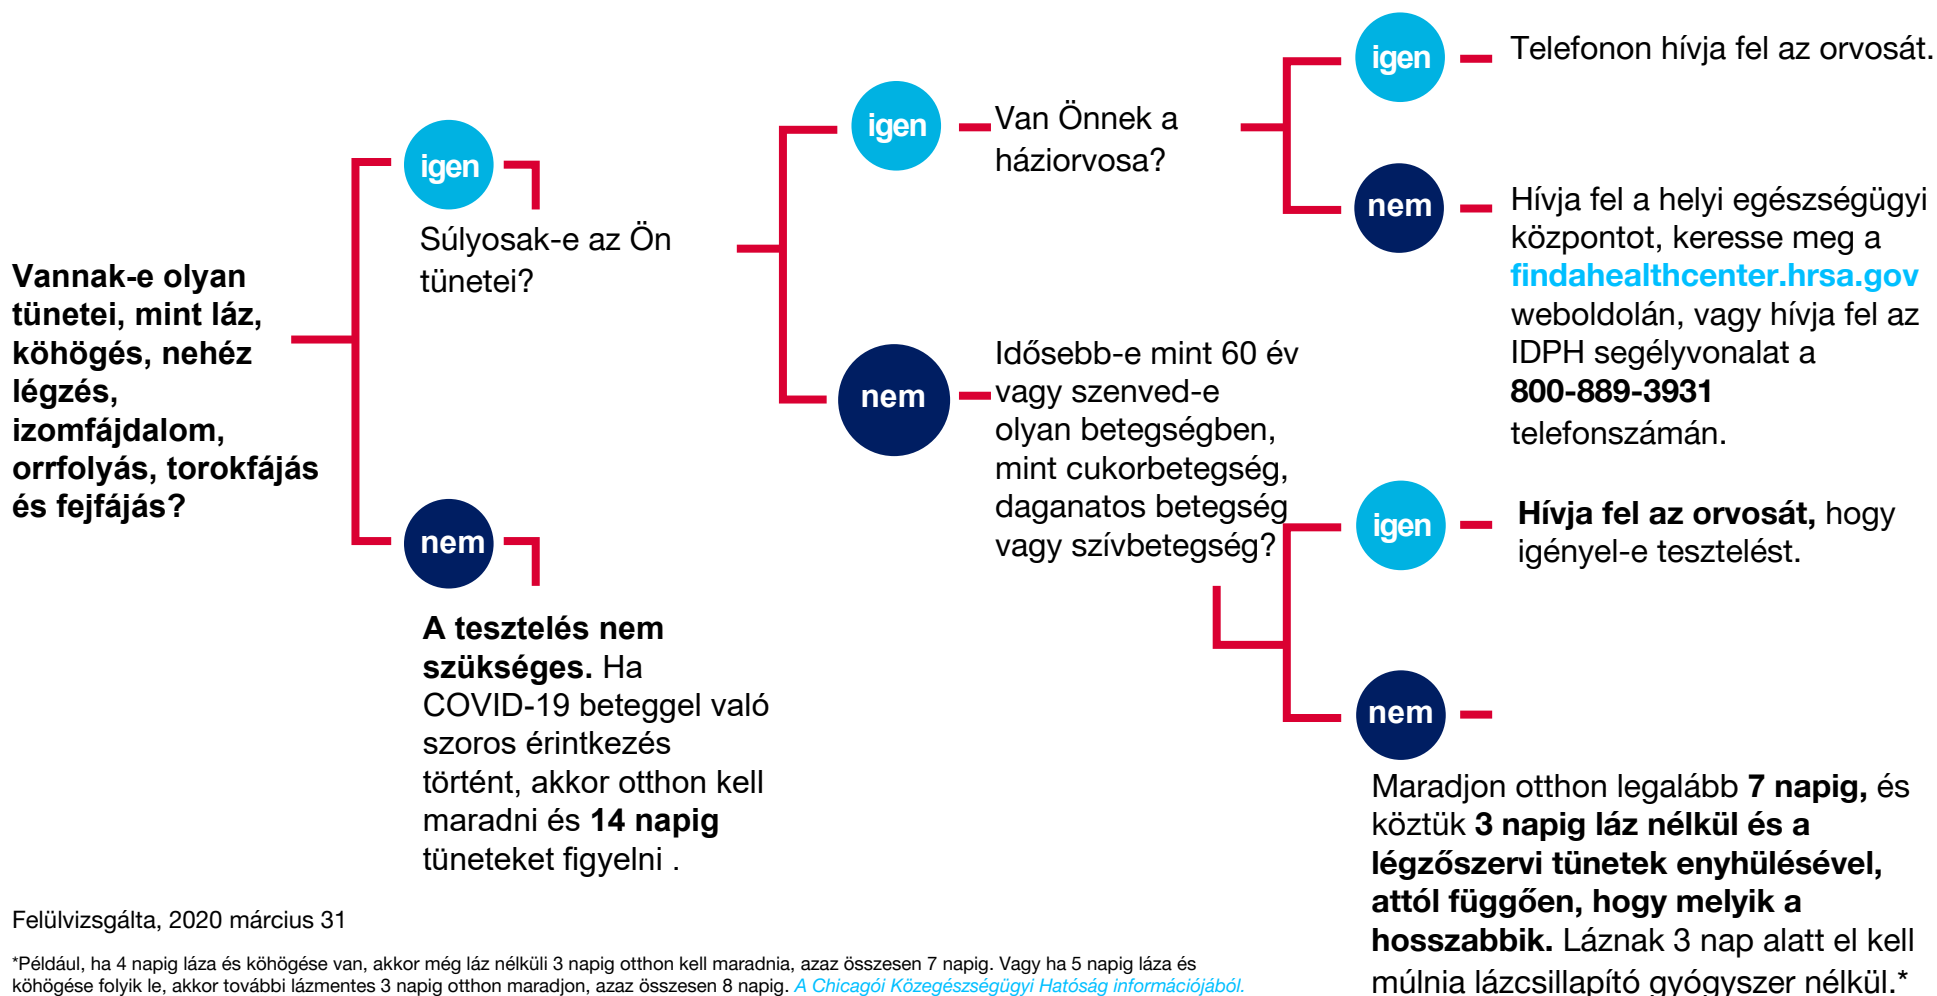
**Vannak-e olyan tünetei, mint láz, köhögés, nehéz légzés, izomfájdalom, orrfolyás, torokfájás és fejfájás?**

igen

Súlyosak-e az Ön tünetei?

igen

Van Önnek a háziorvosa?

igen

Telefonon hívja fel az orvosát.

nem

Hívja fel a helyi egészségügyi központot, keresse meg a **findahealthcenter.hrsa.gov** weboldalán, vagy hívja fel az IDPH segélyvonalat a **800-889-3931** telefonszámán.

nem

Idősebb-e mint 60 év vagy szenved-e olyan betegségben, mint cukorbetegség, daganatos betegség vagy szívbetegség?

igen

**Hívja fel az orvosát,** hogy igényel-e tesztelést.

nem

Maradjon otthon legalább **7 napig,** és köztük **3 napig láz nélkül és a légzőszervi tünetek enyhülésével, attól függően, hogy melyik a hosszabbik.** Láznak 3 nap alatt el kell múlnia lázcsillapító gyógyszer nélkül.*

nem

**A tesztelés nem szükséges.** Ha COVID-19 beteggel való szoros érintkezés történt, akkor otthon kell maradni és **14 napig** tüneteket figyelni .

Felülvizsgálta, 2020 március 31

*Például, ha 4 napig láza és köhögése van, akkor még láz nélküli 3 napig otthon kell maradnia, azaz összesen 7 napig. Vagy ha 5 napig láza és köhögése folyik le, akkor további lázmentes 3 napig otthon maradjon, azaz összesen 8 napig. A Chicagói Közegészségügyi Hatóság információjából.